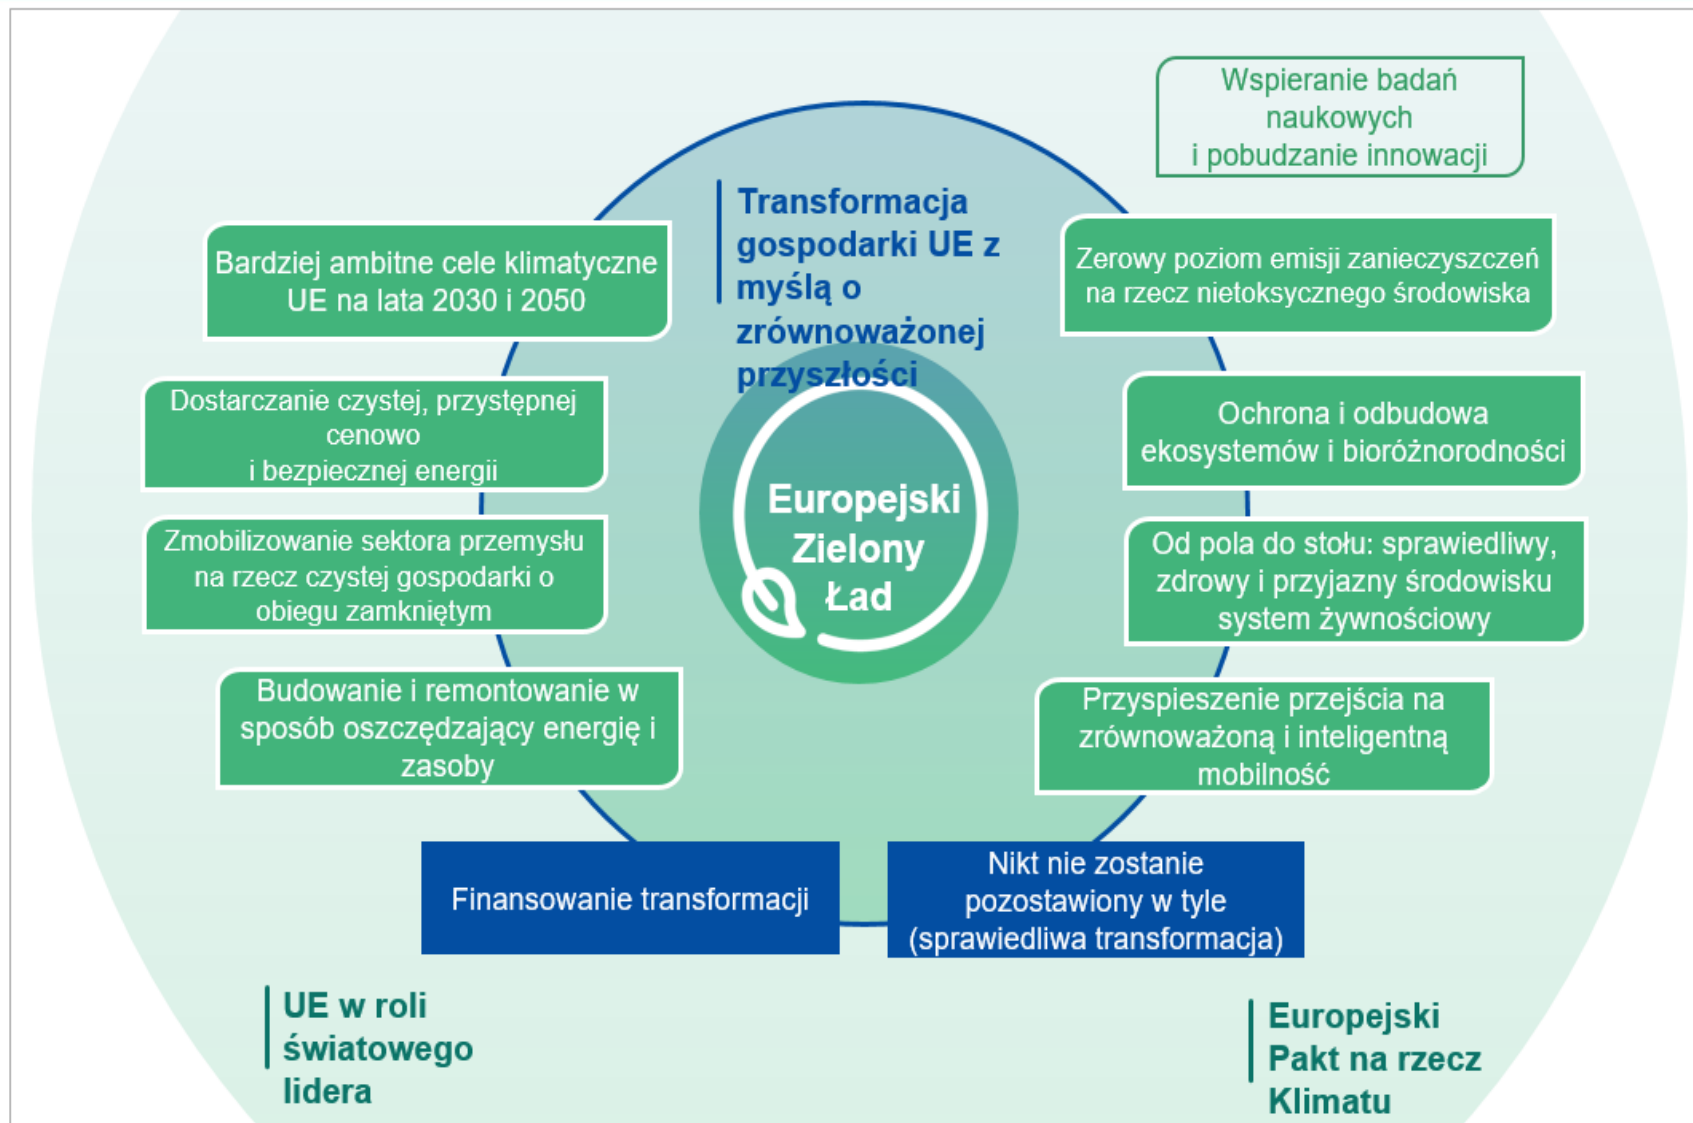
Wspieranie badań naukowych
i pobudzanie innowacji

Transformacja gospodarki UE z myślą o zrównoważonej przyszłości

Bardziej ambitne cele klimatyczne UE na lata 2030 i 2050

Zerowy poziom emisji zanieczyszczeń na rzecz nietoksycznego środowiska

Dostarczanie czystej, przystępnej cenowo
i bezpiecznej energii

Ochrona i odbudowa ekosystemów i bioróżnorodności

Europejski Zielony Ład

Zmobilizowanie sektora przemysłu na rzecz czystej gospodarki o obiegu zamkniętym

Od pola do stołu: sprawiedliwy, zdrowy i przyjazny środowisku system żywnościowy

Budowanie i remontowanie w sposób oszczędzający energię i zasoby

Przyspieszenie przejścia na zrównoważoną i inteligentną mobilność

Finansowanie transformacji

Nikt nie zostanie pozostawiony w tyle (sprawiedliwa transformacja)

UE w roli światowego lidera

Europejski Pakt na rzecz Klimatu